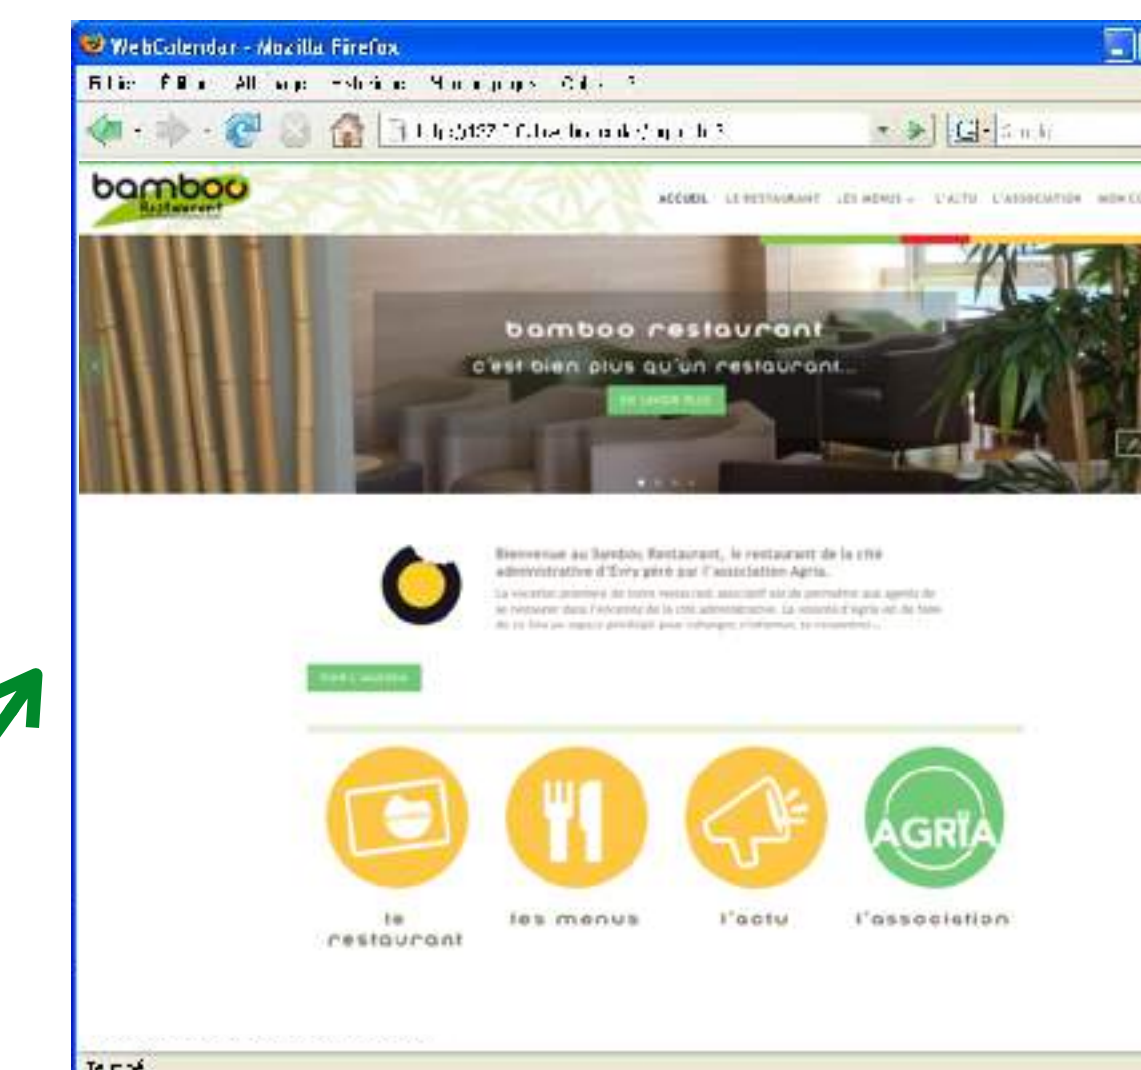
WebCalendar - Mozilla Firefox

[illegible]

bamboo
Restaurant

ACCUEIL LE RESTAURANT LES MENUS L'ACTU L'ASSOCIATION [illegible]

bamboo restaurant
c'est bien plus qu'un restaurant...
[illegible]

Bienvenue au Bamboo Restaurant, le restaurant de la cité administrative d'Évry géré par l'association Agria.
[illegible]

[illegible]

AGRIA

le restaurant
les menus
l'actu
l'association

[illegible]